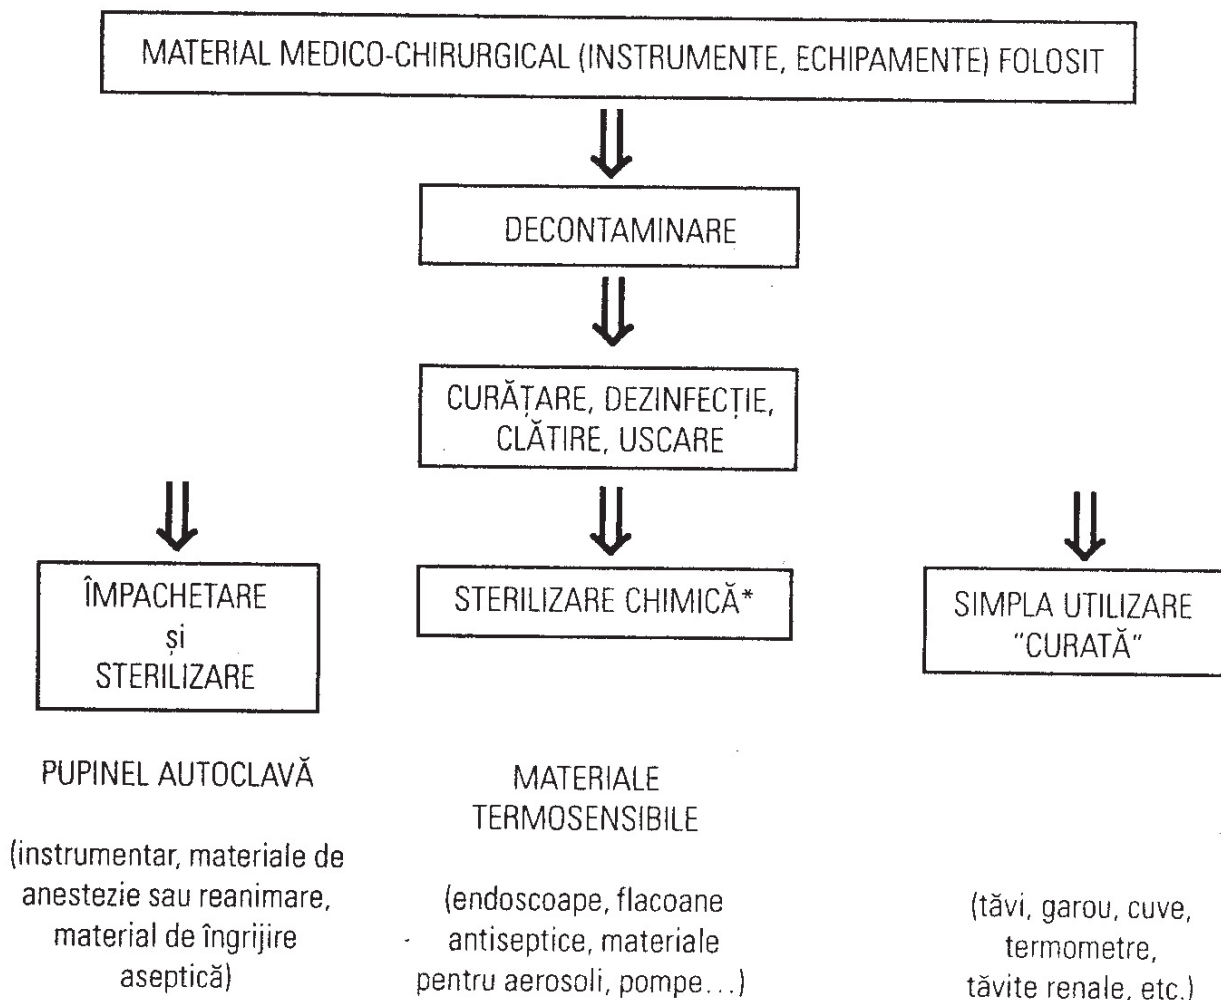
MATERIAL MEDICO-CHIRURGICAL (INSTRUMENTE, ECHIPAMENTE) FOLOSIT

⇓

DECONTAMINARE

⇓

CURĂȚARE, DEZINFECȚIE, CLĂTIRE, USCARE

⇓

ÎMPACHETARE și STERILIZARE

PUPINEL AUTOCLAVĂ

(instrumentar, materiale de anestezie sau reanimare, material de îngrijire aseptică)

⇓

STERILIZARE CHIMICĂ*

MATERIALE TERMOSENSIBILE

(endoscoape, flacoane antiseptice, materiale pentru aerosoli, pompe...)

⇓

SIMPLA UTILIZARE "CURATĂ"

(tăvi, garou, cuve, termometre, tăvite renale, etc.)